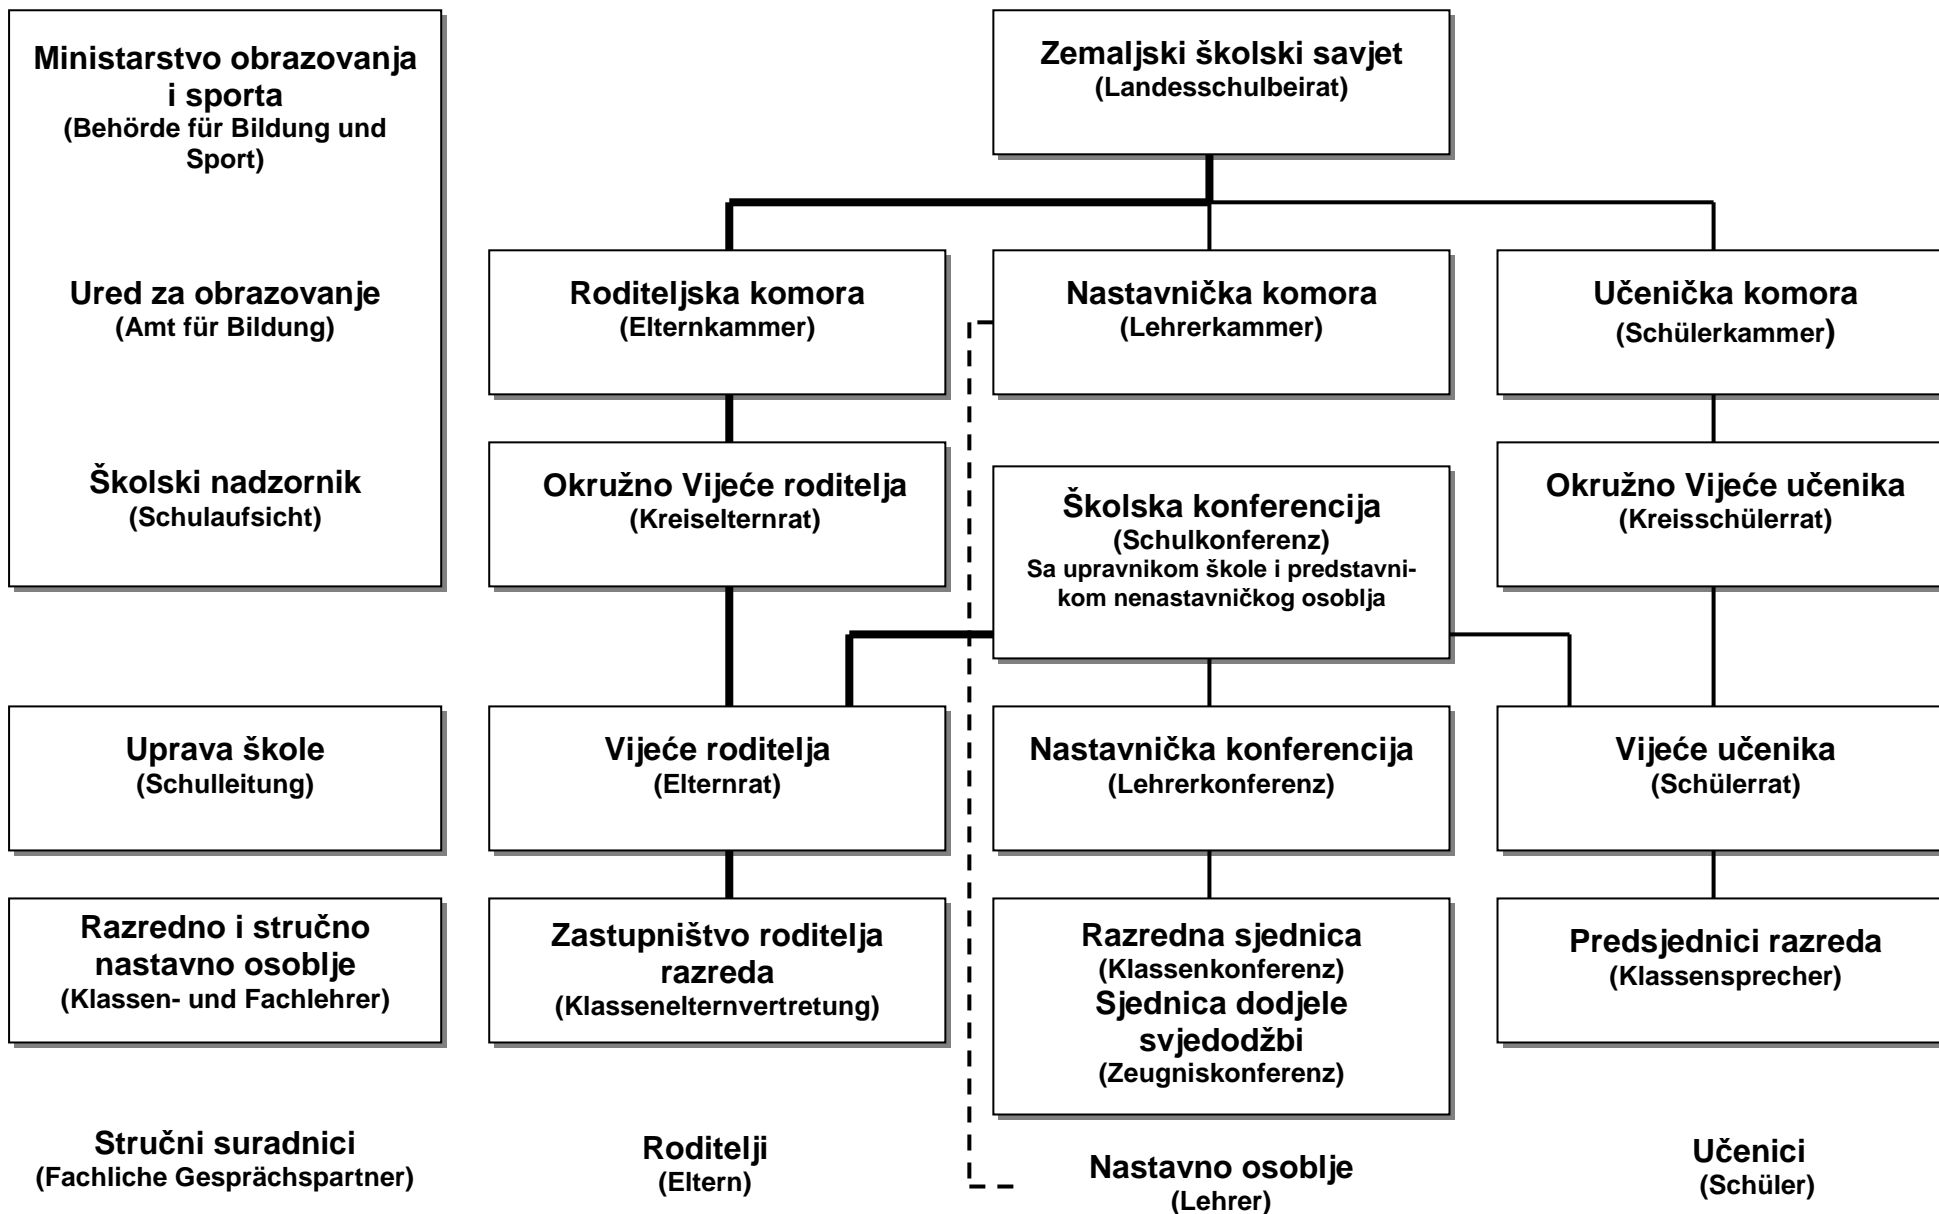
Ministarstvo obrazovanja i sporta
(Behörde für Bildung und Sport)

Ured za obrazovanje
(Amt für Bildung)

Školski nadzornik
(Schulaufsicht)

Zemaljski školski savjet
(Landesschulbeirat)

Roditeljska komora
(Elternkammer)

Nastavnička komora
(Lehrerkammer)

Učenička komora
(Schülerkammer)

Okružno Vijeće roditelja
(Kreiselternrat)

Školska konferencija
(Schulkonferenz)
Sa upravnikom škole i predstavnikom nenastavničkog osoblja

Okružno Vijeće učenika
(Kreisschülerrat)

Uprava škole
(Schulleitung)

Vijeće roditelja
(Elternrat)

Nastavnička konferencija
(Lehrerkonferenz)

Vijeće učenika
(Schülerrat)

Razredno i stručno nastavno osoblje
(Klassen- und Fachlehrer)

Zastupništvo roditelja razreda
(Klasselternvertretung)

Razredna sjednica
(Klassenkonferenz)
Sjednica dodjele svjedodžbi
(Zeugniskonferenz)

Predsjednici razreda
(Klassensprecher)

Stručni suradnici
(Fachliche Gesprächspartner)

Roditelji
(Eltern)

Nastavno osoblje
(Lehrer)

Učenici
(Schüler)